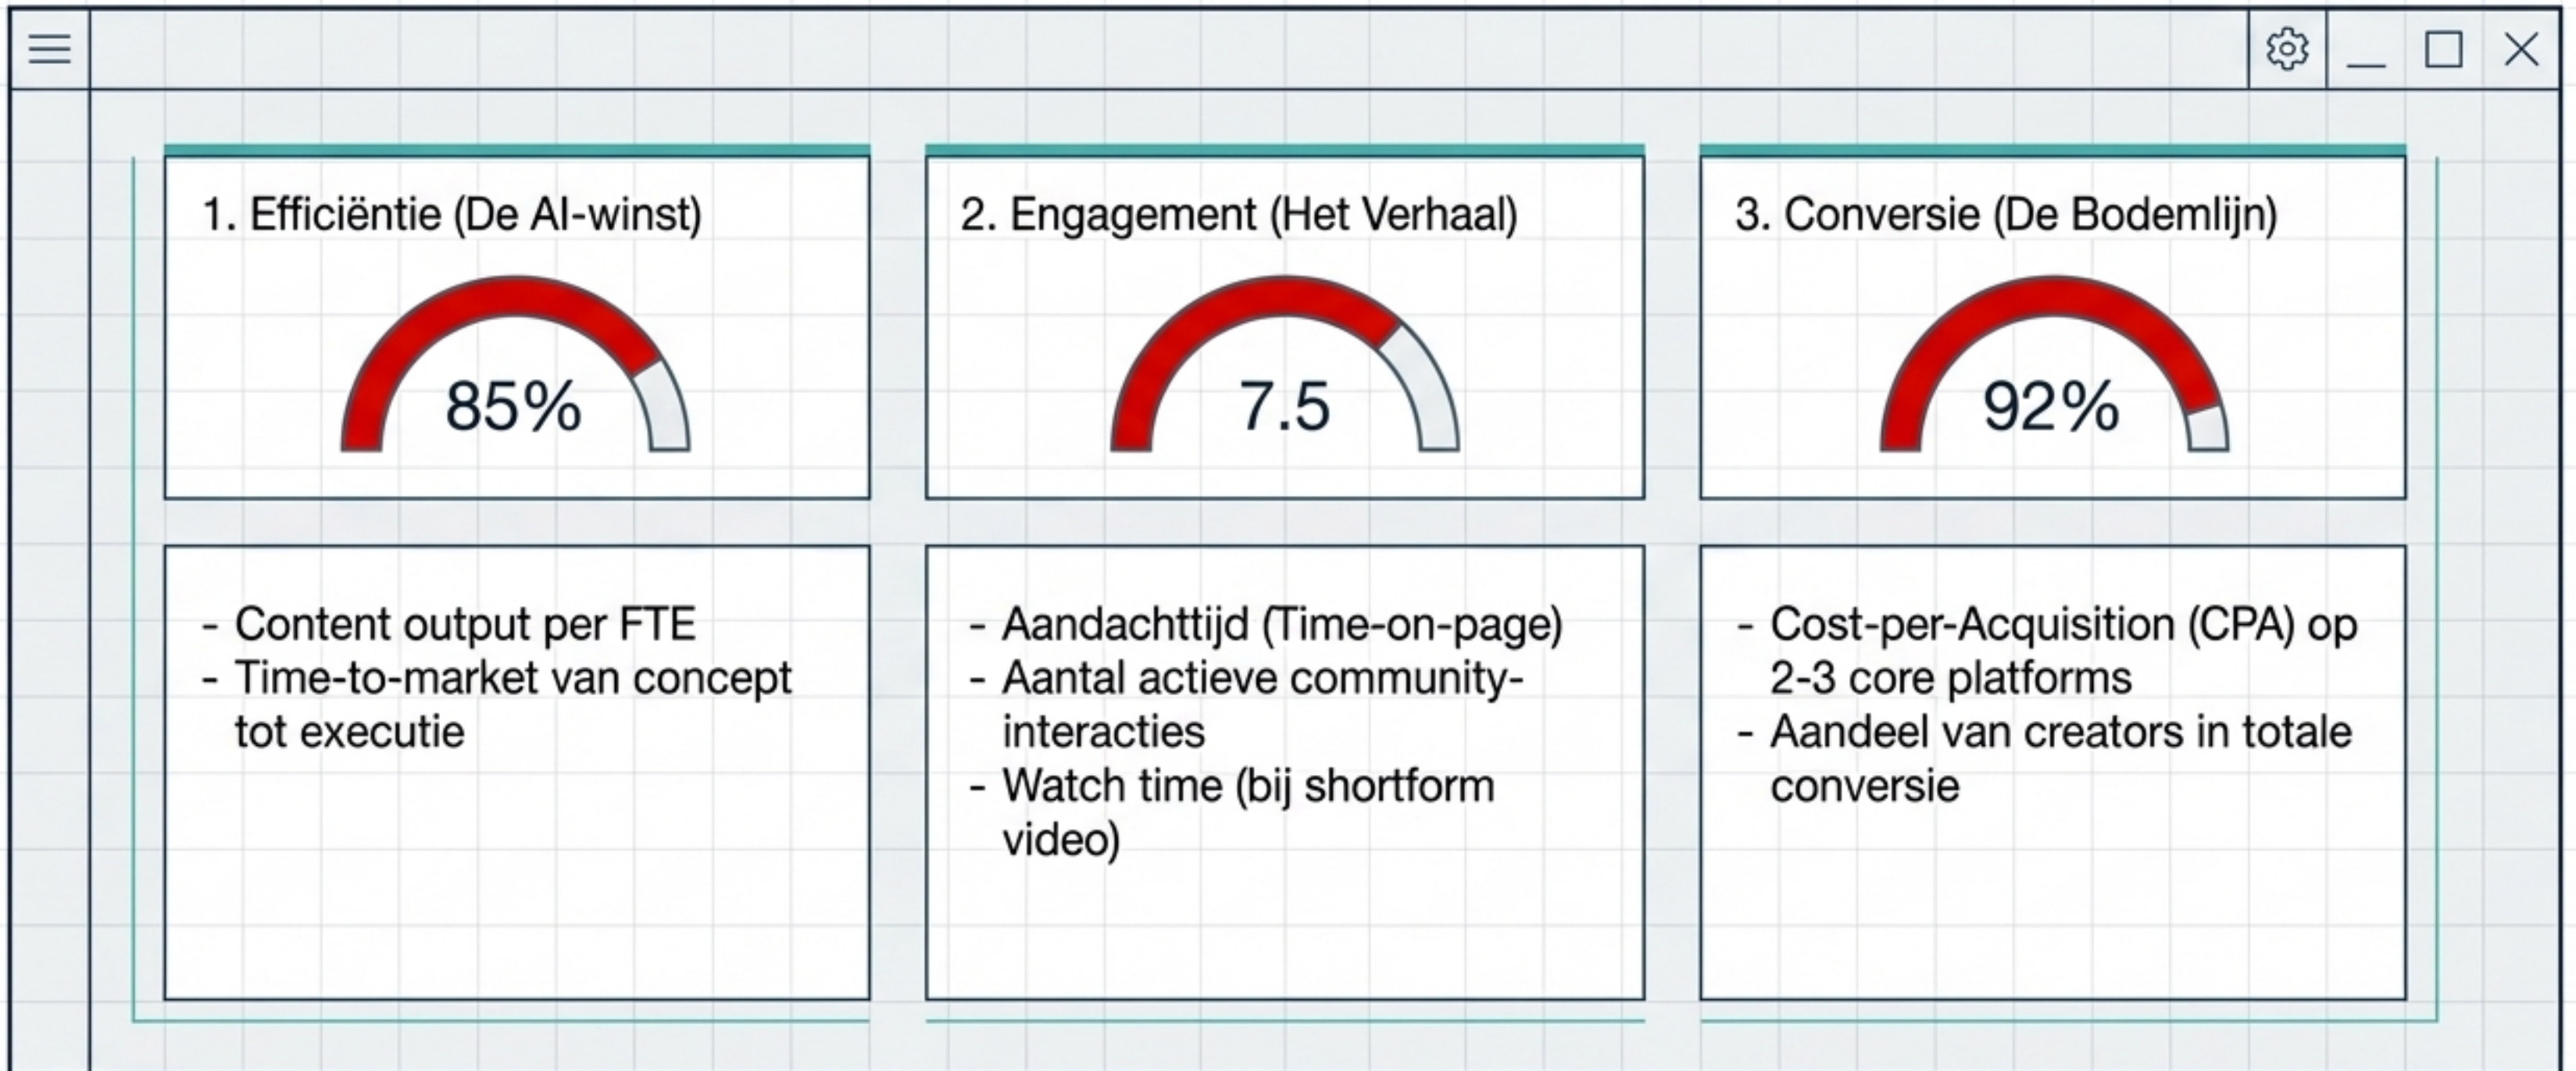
1. Efficiëntie (De AI-winst)

85%

2. Engagement (Het Verhaal)

7.5

3. Conversie (De Bodemlijn)

92%

- Content output per FTE
- Time-to-market van concept tot executie

- Aandachttijd (Time-on-page)
- Aantal actieve community-interacties
- Watch time (bij shortform video)

- Cost-per-Acquisition (CPA) op 2-3 core platforms
- Aandeel van creators in totale conversie